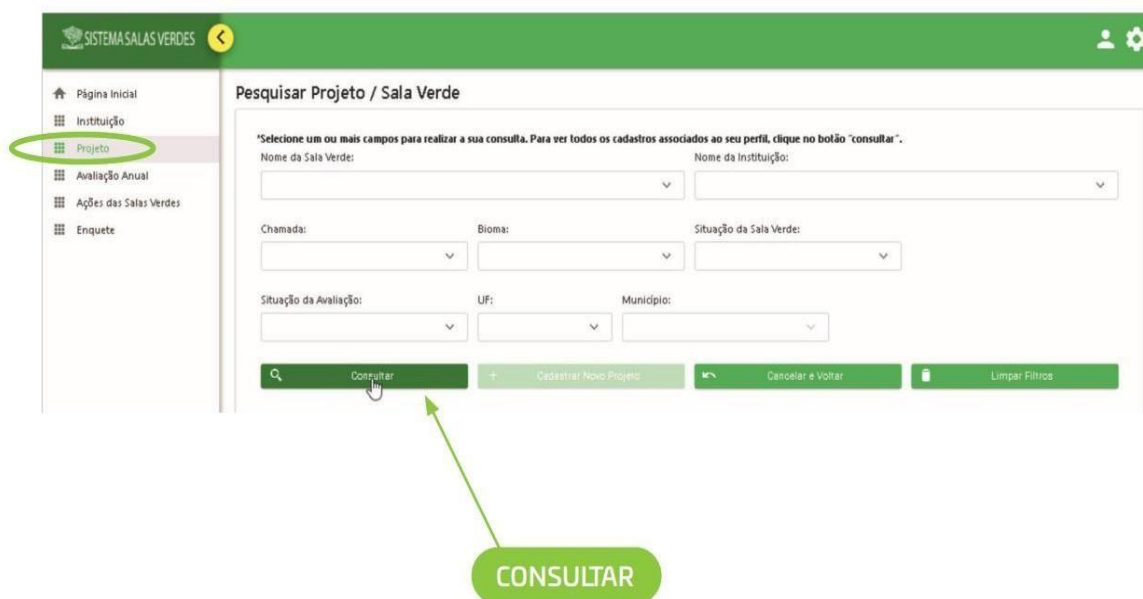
SISTEMA SALAS VERDES

Página Inicial
Instituição
Projeto
Avaliação Anual
Ações das Salas Verdes
Enquete

Pesquisar Projeto / Sala Verde

*Selecione um ou mais campos para realizar a sua consulta. Para ver todos os cadastros associados ao seu perfil, clique no botão "consultar".

Nome da Sala Verde:
Nome da Instituição:
Chamada:
Bioma:
Situação da Sala Verde:
Situação da Avaliação:
UF:
Município:

Consultar
Cadastrar Novo Projeto
Cancelar e Voltar
Limpar Filtros

CONSULTAR